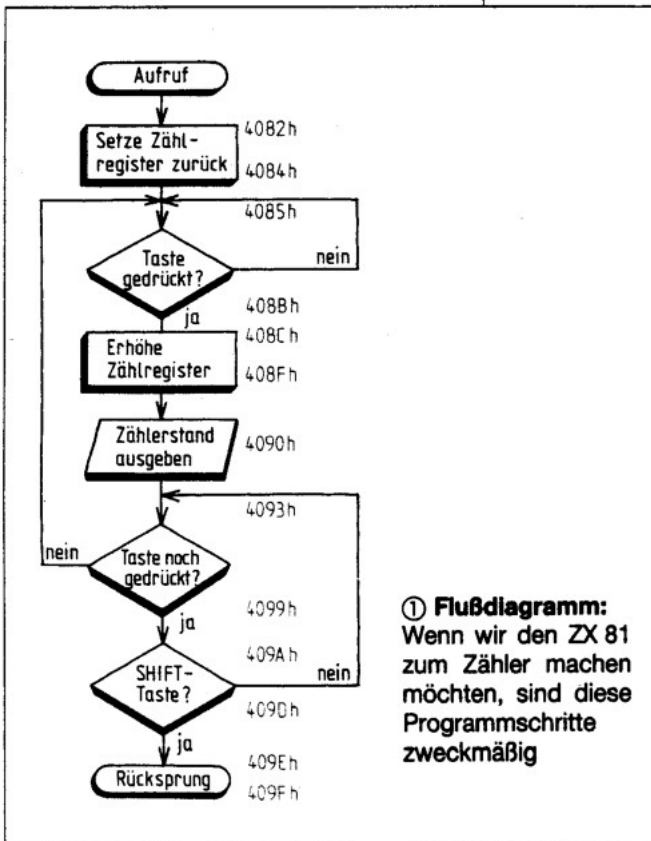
Aufruf

Setze Zählregister zurück

4082h

4084h

4085h

Taste gedrückt?

nein

408Bh

ja

408Ch

Erhöhe Zählregister

408Fh

Zählerstand ausgeben

4090h

4093h

nein

Taste noch gedrückt?

4099h

ja

409Ah

SHIFT-Taste?

nein

409Dh

ja

409Eh

Rücksprung

409Fh

① Flußdiagramm: Wenn wir den ZX 81 zum Zähler machen möchten, sind diese Programmschritte zweckmäßig